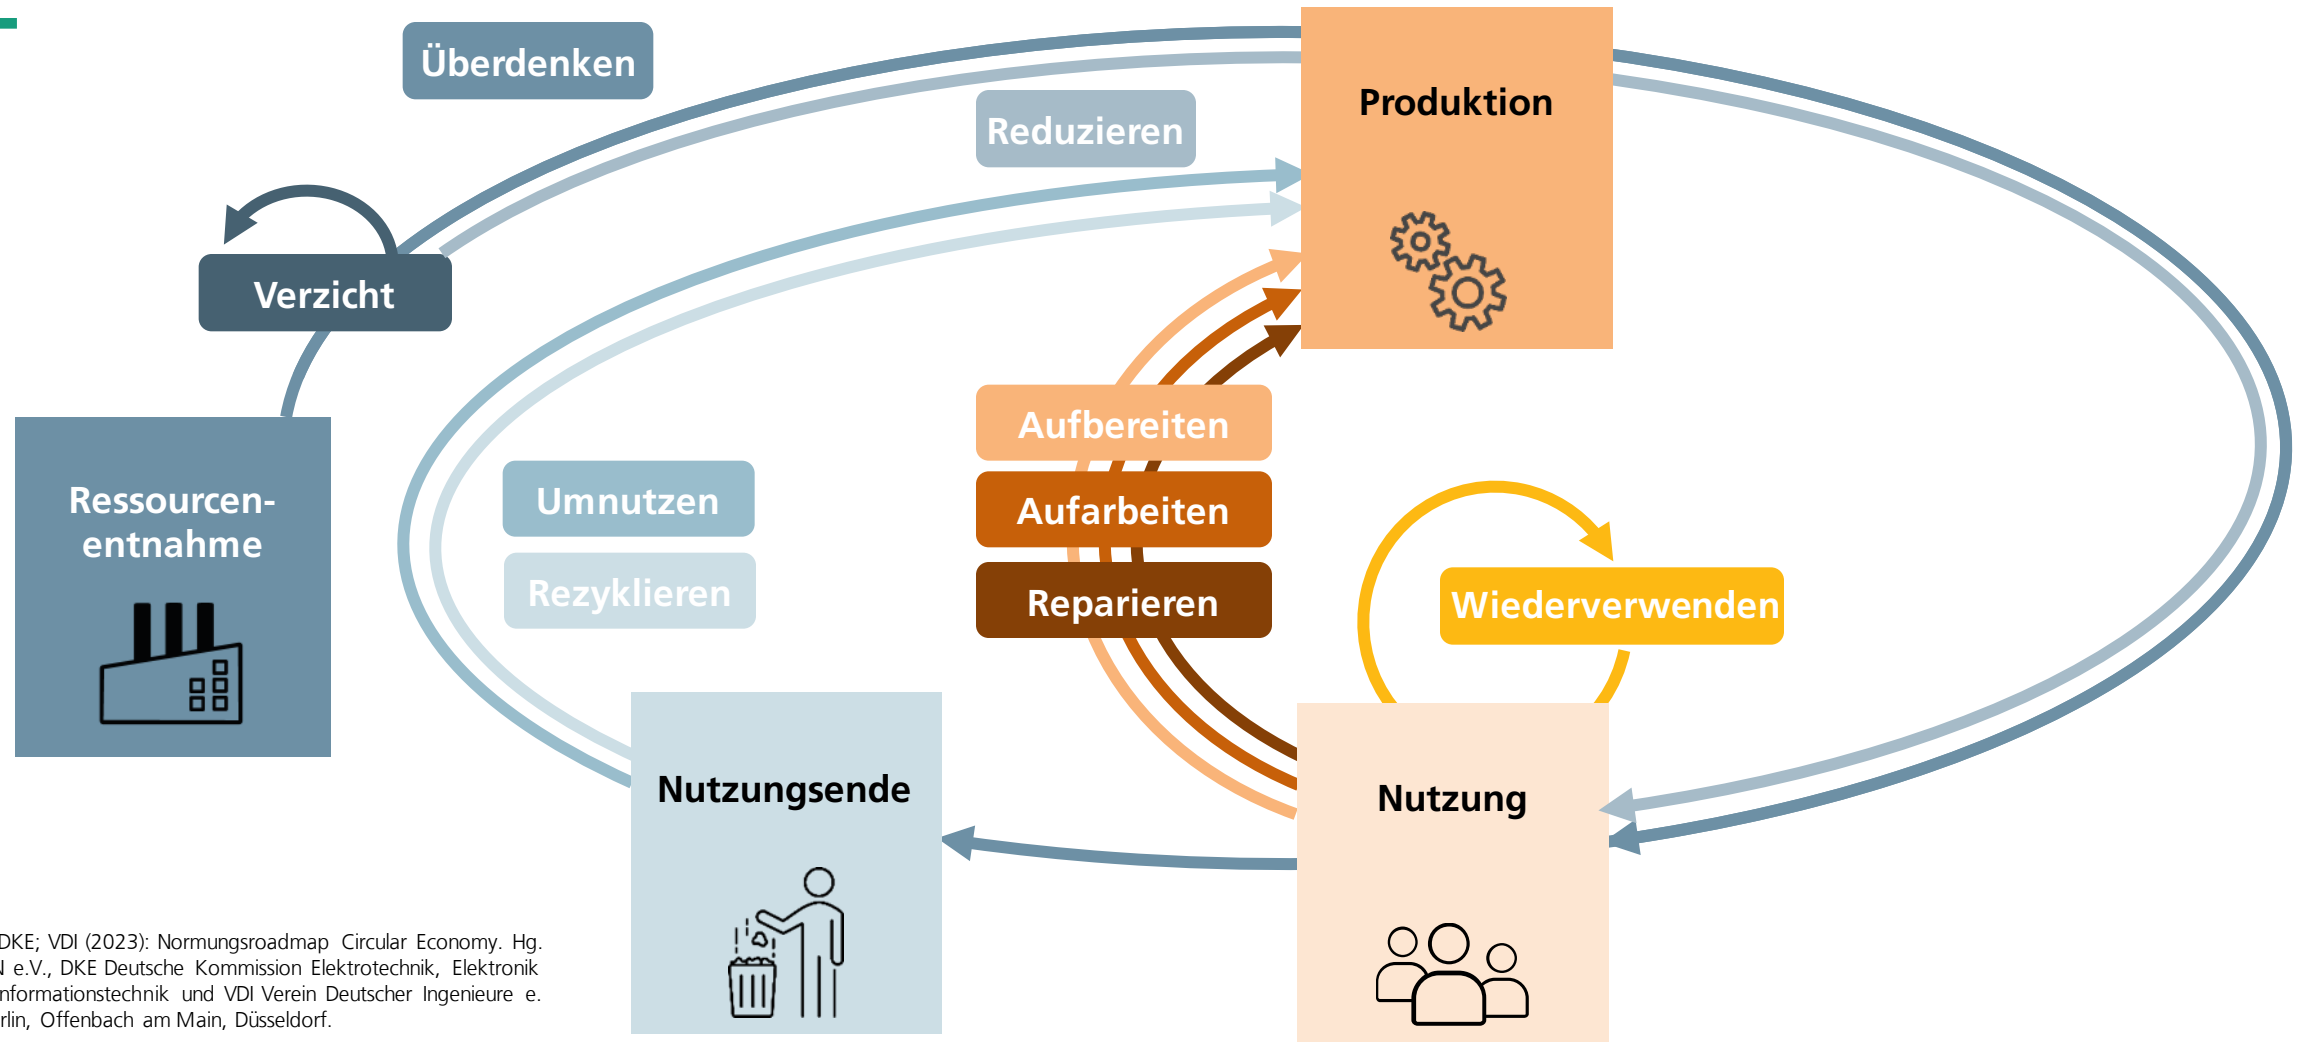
Überdenken

Reduzieren

Produktion

Verzicht

Ressourcen-entnahme

Umnutzen

Rezyklieren

Aufbereiten

Aufarbeiten

Reparieren

Wiederverwenden

Nutzungsende

Nutzung

DKE; VDI (2023): Normungsroadmap Circular Economy. Hg. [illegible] e.V., DKE Deutsche Kommission Elektrotechnik, Elektronik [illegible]nformationstechnik und VDI Verein Deutscher Ingenieure e. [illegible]rlin, Offenbach am Main, Düsseldorf.